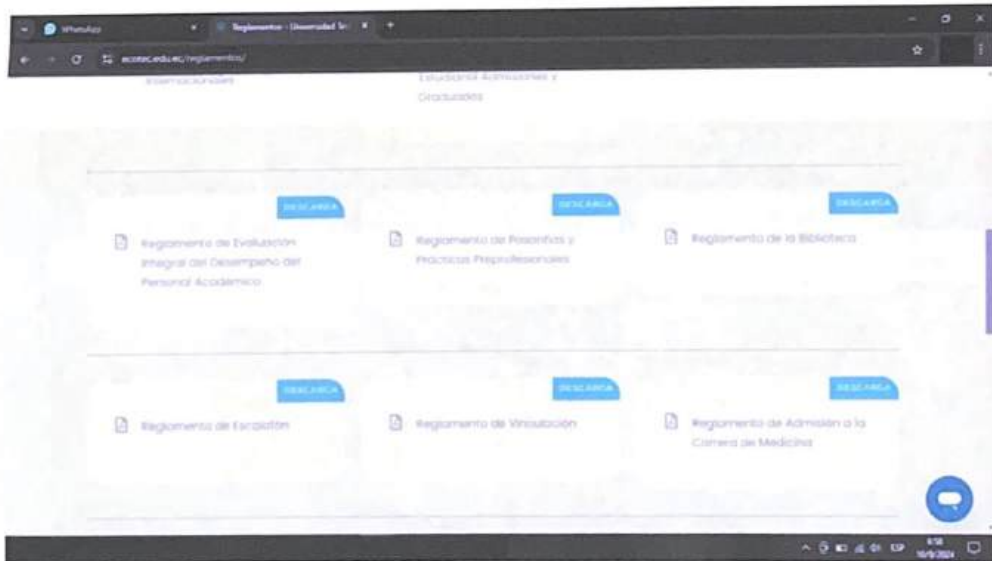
WhatsApp

Reglamentos - Universidad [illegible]

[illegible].edu.ec/reglamentos/

Internacionales

Estudiantil Admisiones y Graduados

DESCARGA

Reglamento de Evaluación Integral del Desempeño del Personal Académico

DESCARGA

Reglamento de Pasantías y Prácticas Preprofesionales

DESCARGA

Reglamento de la Biblioteca

DESCARGA

Reglamento de Escalafón

DESCARGA

Reglamento de Vinculación

DESCARGA

Reglamento de Admisión a la Carrera de Medicina

ESP

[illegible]